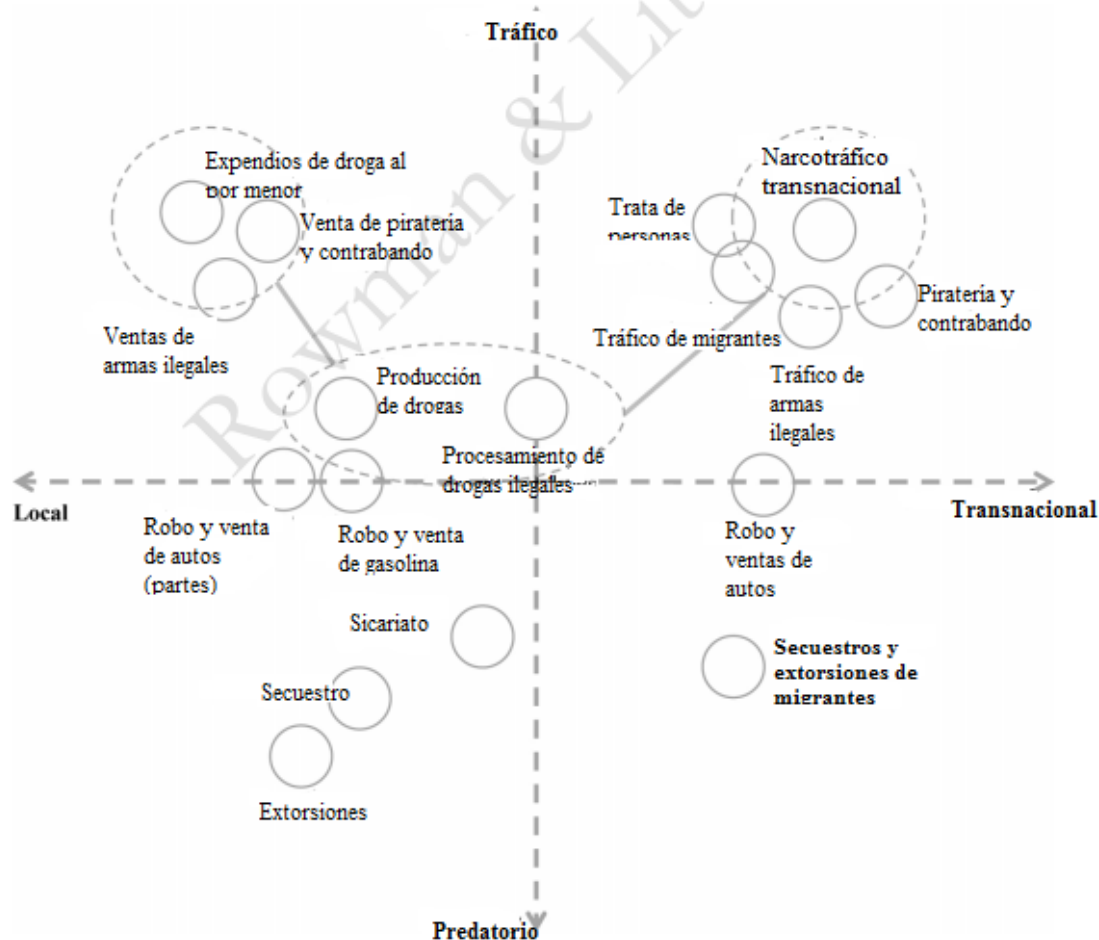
Tráfico

Expendios de droga al por menor

Venta de pirateria y contrabando

Ventas de armas ilegales

Narcotráfico transnacional

Trata de personas

Pirateria y contrabando

Tráfico de migrantes

Producción de drogas

Tráfico de armas ilegales

Procesamiento de drogas ilegales

Local

Transnacional

Robo y venta de autos (partes)

Robo y venta de gasolina

Robo y ventas de autos

Sicariato

Secuestros y extorsiones de migrantes

Secuestro

Extorsiones

Predatorio

Rowman & Lit